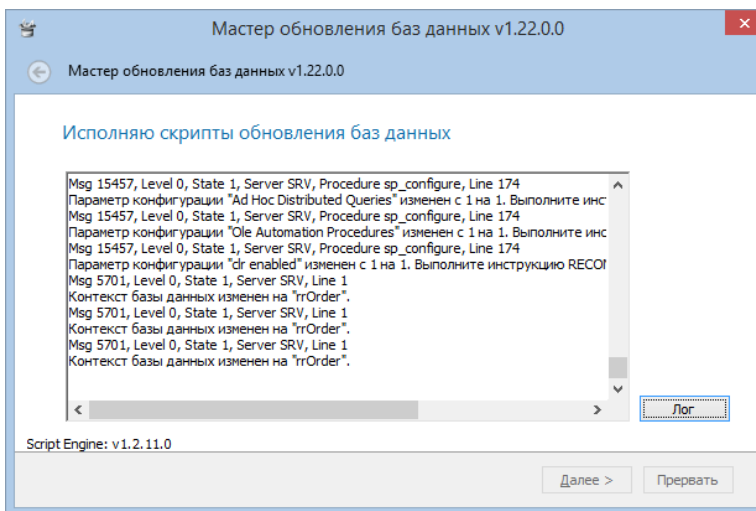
Мастер обновления баз данных v1.22.0.0

Мастер обновления баз данных v1.22.0.0

Исполняю скрипты обновления баз данных

Msg 15457, Level 0, State 1, Server SRV, Procedure sp_configure, Line 174
Параметр конфигурации "Ad Hoc Distributed Queries" изменен с 1 на 1. Выполните инс
Msg 15457, Level 0, State 1, Server SRV, Procedure sp_configure, Line 174
Параметр конфигурации "Ole Automation Procedures" изменен с 1 на 1. Выполните инс
Msg 15457, Level 0, State 1, Server SRV, Procedure sp_configure, Line 174
Параметр конфигурации "clr enabled" изменен с 1 на 1. Выполните инструкцию RECON
Msg 5701, Level 0, State 1, Server SRV, Line 1
Контекст базы данных изменен на "rrOrder".
Msg 5701, Level 0, State 1, Server SRV, Line 1
Контекст базы данных изменен на "rrOrder".
Msg 5701, Level 0, State 1, Server SRV, Line 1
Контекст базы данных изменен на "rrOrder".

Лог

Script Engine: v1.2.11.0

Далее >

Прервать